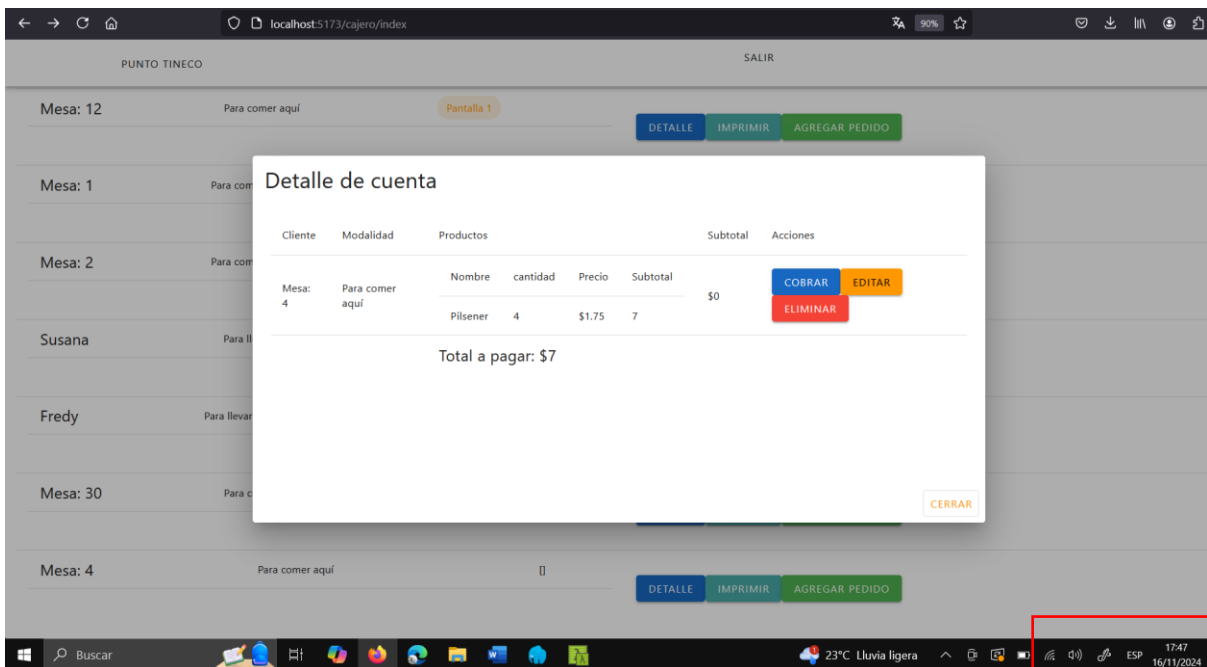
localhost:5173/cajero/index

90%

PUNTO TINECO

SALIR

Mesa: 12

Para comer aquí

Pantalla 1

DETALLE IMPRIMIR AGREGAR PEDIDO

Mesa: 1

Para com

Mesa: 2

Para com

Susana

Para ll

Fredy

Para llevar

Mesa: 30

Para c

Mesa: 4

Para comer aquí

[]

DETALLE IMPRIMIR AGREGAR PEDIDO

Detalle de cuenta

| Cliente | Modalidad | Productos | Subtotal | Acciones |
|---|---|---|---|---|
| Mesa: 4 | Para comer aquí | | $0 | COBRAR EDITAR ELIMINAR |

| Nombre | cantidad | Precio | Subtotal |
|---|---|---|---|
| Pilsener | 4 | $1.75 | 7 |

Total a pagar: $7

CERRAR

Buscar

23°C Lluvia ligera

ESP

17:47
16/11/2024